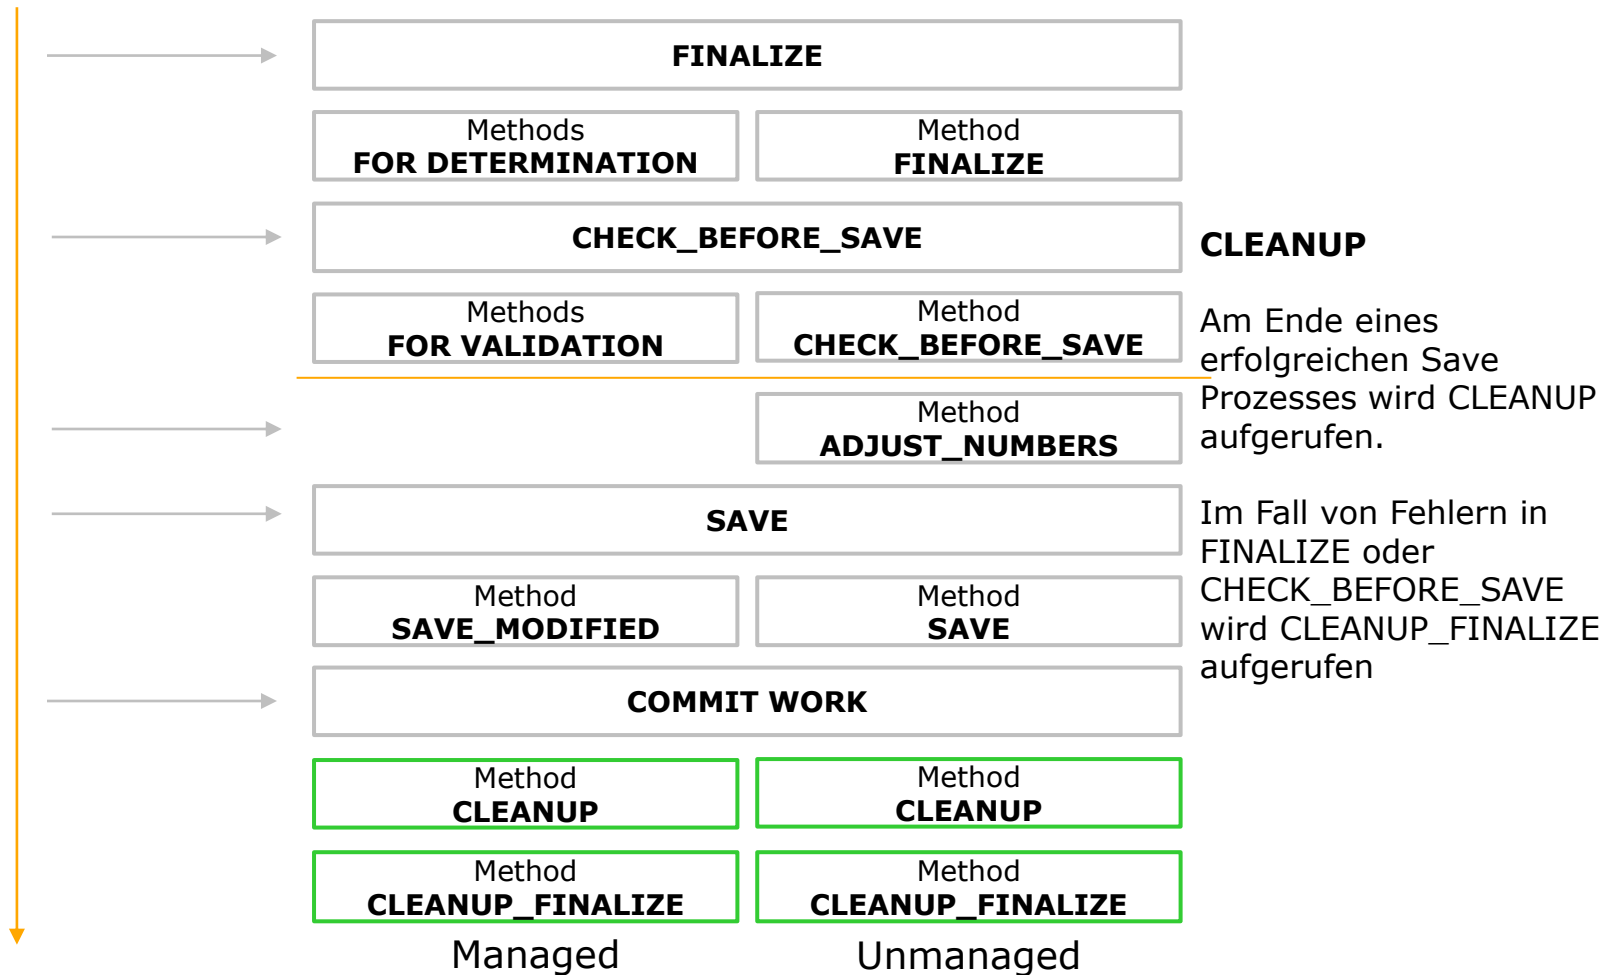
FINALIZE

Methods
FOR DETERMINATION

Method
FINALIZE

CHECK_BEFORE_SAVE

Methods
FOR VALIDATION

Method
CHECK_BEFORE_SAVE

Method
ADJUST_NUMBERS

SAVE

Method
SAVE_MODIFIED

Method
SAVE

COMMIT WORK

Method
CLEANUP

Method
CLEANUP

Method
CLEANUP_FINALIZE

Method
CLEANUP_FINALIZE

Managed

Unmanaged

CLEANUP

Am Ende eines erfolgreichen Save Prozesses wird CLEANUP aufgerufen.

Im Fall von Fehlern in FINALIZE oder CHECK_BEFORE_SAVE wird CLEANUP_FINALIZE aufgerufen